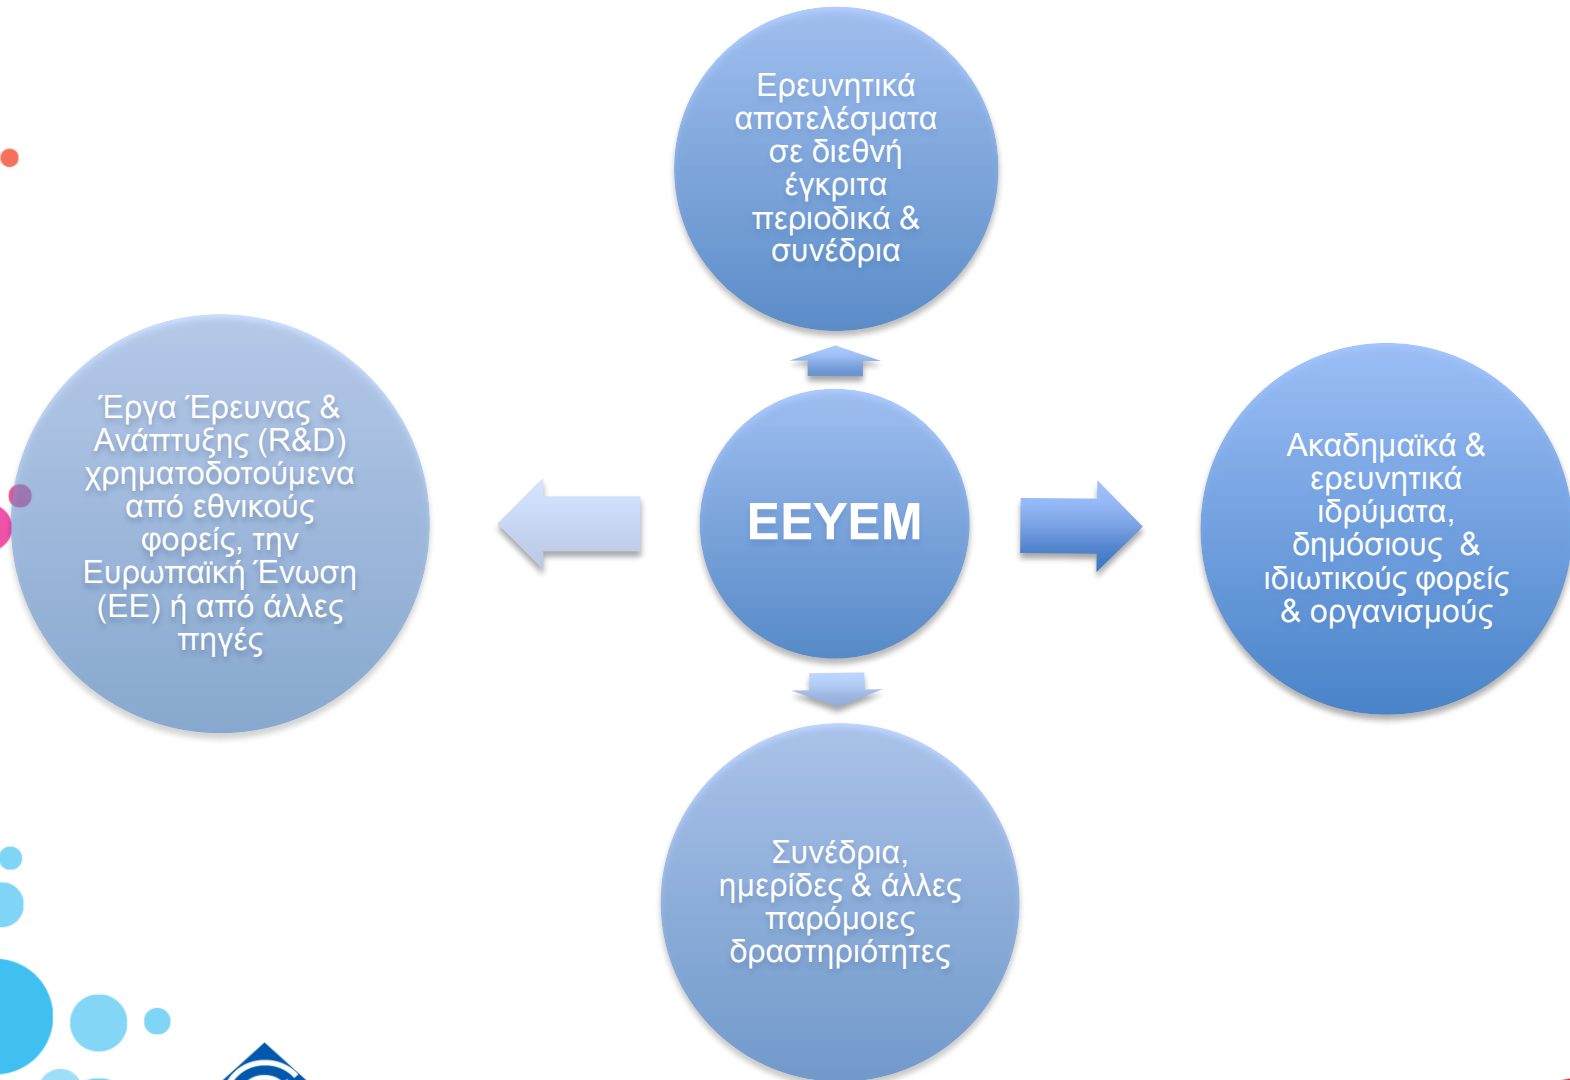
Ερευνητικά αποτελέσματα σε διεθνή έγκριτα περιοδικά & συνέδρια

Έργα Έρευνας & Ανάπτυξης (R&D) χρηματοδοτούμενα από εθνικούς φορείς, την Ευρωπαϊκή Ένωση (ΕΕ) ή από άλλες πηγές

ΕΕΥΕΜ

Ακαδημαϊκά & ερευνητικά ιδρύματα, δημόσιους & ιδιωτικούς φορείς & οργανισμούς

Συνέδρια, ημερίδες & άλλες παρόμοιες δραστηριότητες